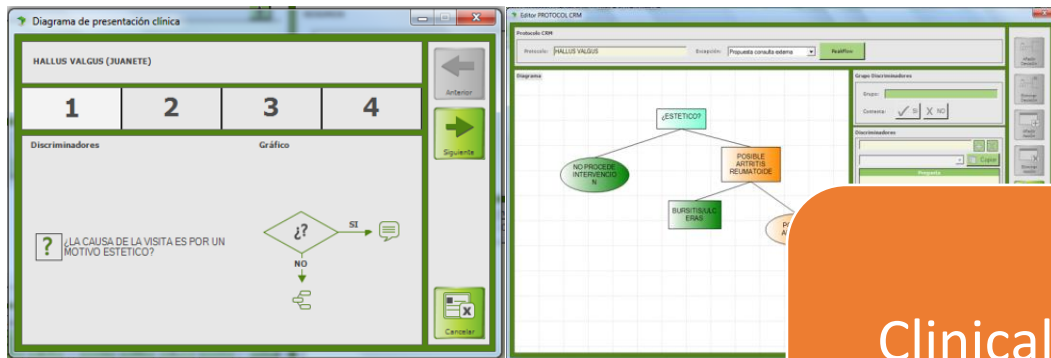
Diagrama de presentación clínica

HALLUS VALGUS (JUANETE)

1 2 3 4

Discriminadores

Gráfico

?

¿LA CAUSA DE LA VISITA ES POR UN MOTIVO ESTETICO?

¿?

SI

NO

Anterior

Siguiente

Cancelar

Editor PROTOCOL CRM

Protocolo CRM

Protocolo: HALLUS VALGUS

Evolución: Propuesta consulta externa

Diagrama

¿ESTETICO?

NO PROCEDE INTERVENCION

POSIBLE ARTRITIS REUMATOIDE

BURSITIS/ULCERAS

Grupo Discriminadores

Grupo:

Contenido: SI NO

Discriminadores

Copiar

Propuesta

Clinical